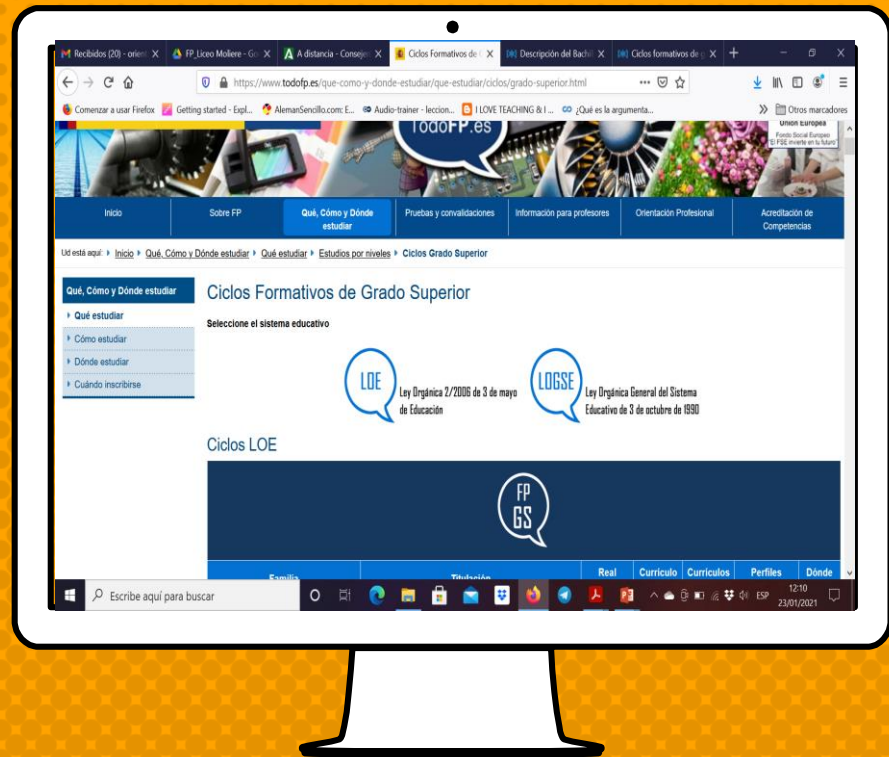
Recibidos (20) - orient X | FP_Liceo Moliere - Go X | A distancia - Consejer X | Ciclos Formativos de X | Descripción del Bachi X | Ciclos formativos de g X | +

https://www.todofp.es/que-como-y-donde-estudiar/que-estudiar/ciclos/grado-superior.html

Comenzar a usar Firefox | Getting started - Expl... | AlemanSencillo.com: E... | Audio-trainer - leccion... | I LOVE TEACHING & I ... | ¿Qué es la argumenta... | Otros marcadores

TodoFP.es

Unión Europea
Fondo Social Europeo
"El FSE invierte en tu futuro"

Inicio | Sobre FP | Qué, Cómo y Dónde estudiar | Pruebas y convalidaciones | Información para profesores | Orientación Profesional | Acreditación de Competencias

Ud está aquí: ▸ Inicio ▸ Qué, Cómo y Dónde estudiar ▸ Qué estudiar ▸ Estudios por niveles ▸ Ciclos Grado Superior

Qué, Cómo y Dónde estudiar
▸ Qué estudiar
▸ Cómo estudiar
▸ Dónde estudiar
▸ Cuándo inscribirse

Ciclos Formativos de Grado Superior

Seleccione el sistema educativo

LOE
Ley Orgánica 2/2006 de 3 de mayo de Educación

LOGSE
Ley Orgánica General del Sistema Educativo de 3 de octubre de 1990

Ciclos LOE

FP
GS

Familia | Titulación | Real | Currículo | Currículos | Perfiles | Dónde

Escribe aquí para buscar

ESP 12:10 23/01/2021